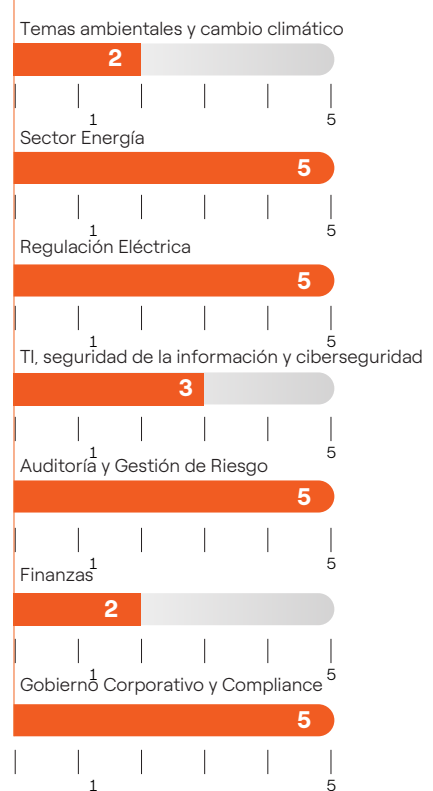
Temas ambientales y cambio climático
2
1 5
Sector Energía
5
1 5
Regulación Eléctrica
5
1 5
TI, seguridad de la información y ciberseguridad
3
1 5
Auditoría y Gestión de Riesgo
5
1 5
Finanzas
2
1 5
Gobierno Corporativo y Compliance
5
1 5